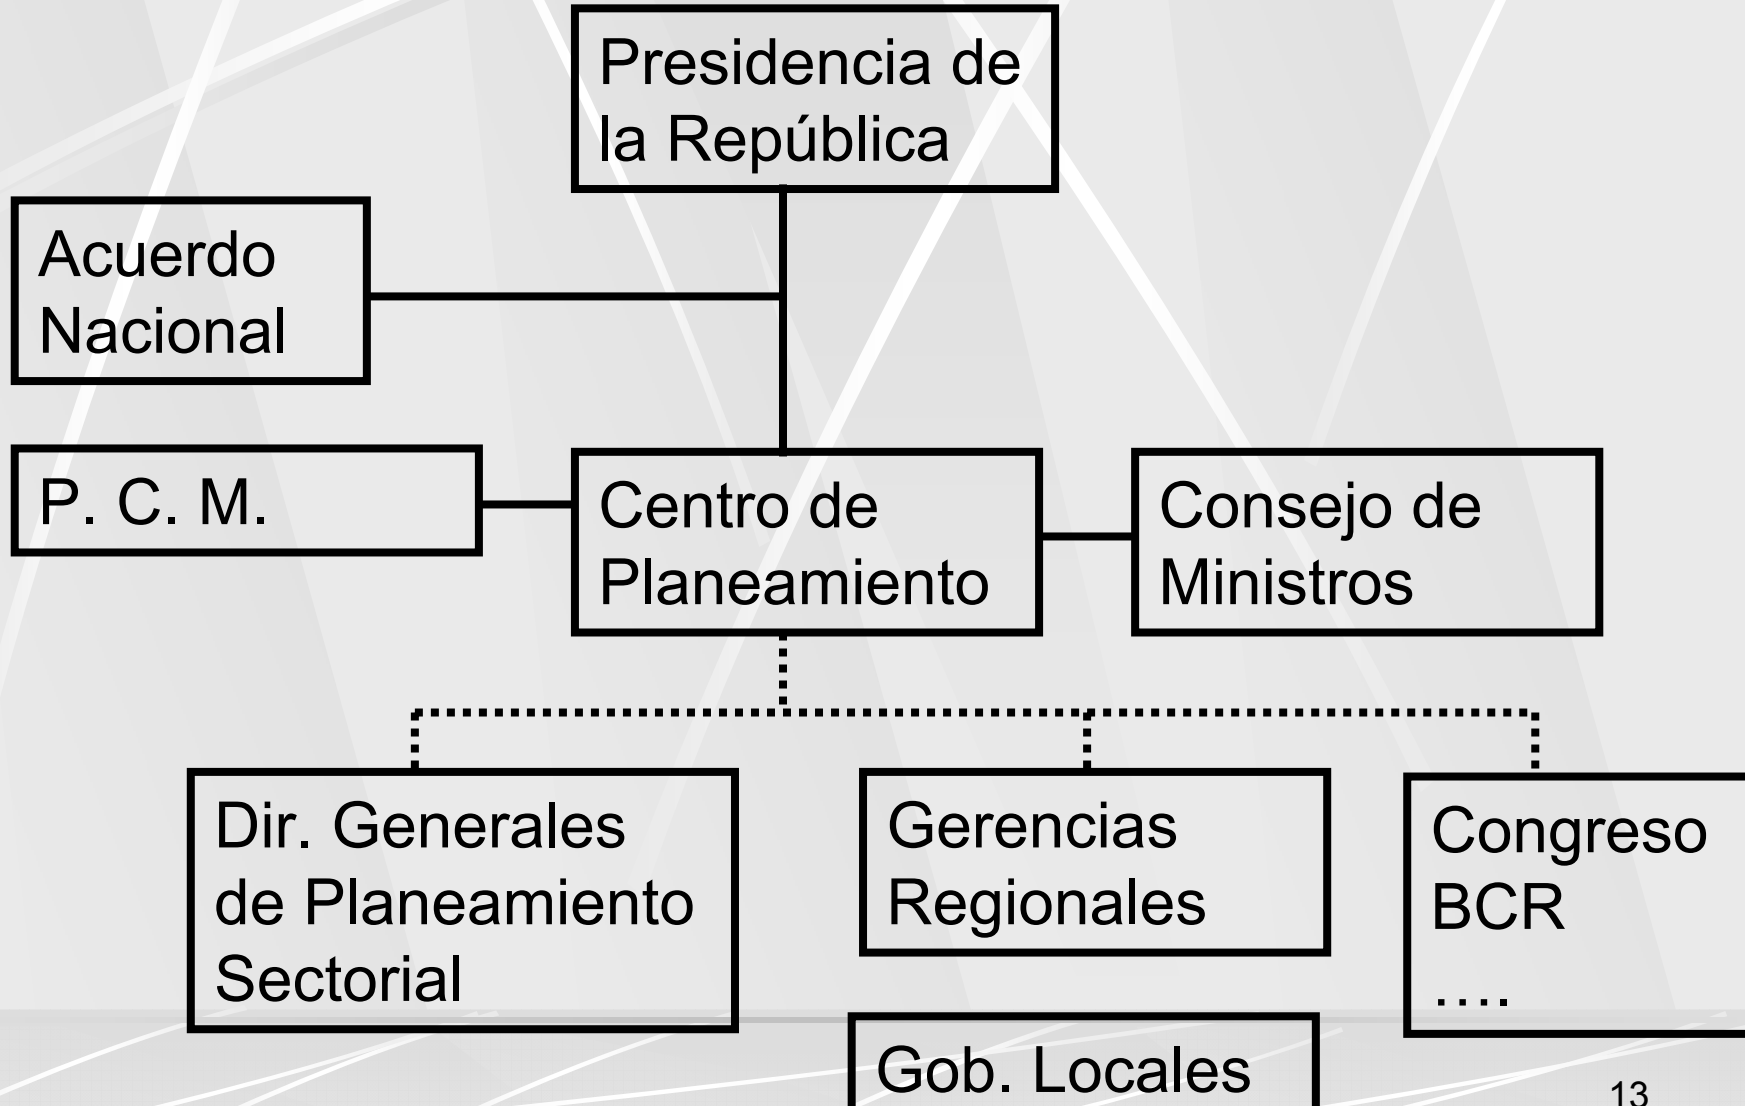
Presidencia de la República

Acuerdo Nacional

P. C. M.

Centro de Planeamiento

Consejo de Ministros

Dir. Generales de Planeamiento Sectorial

Gerencias Regionales

Congreso
BCR
….

Gob. Locales

13